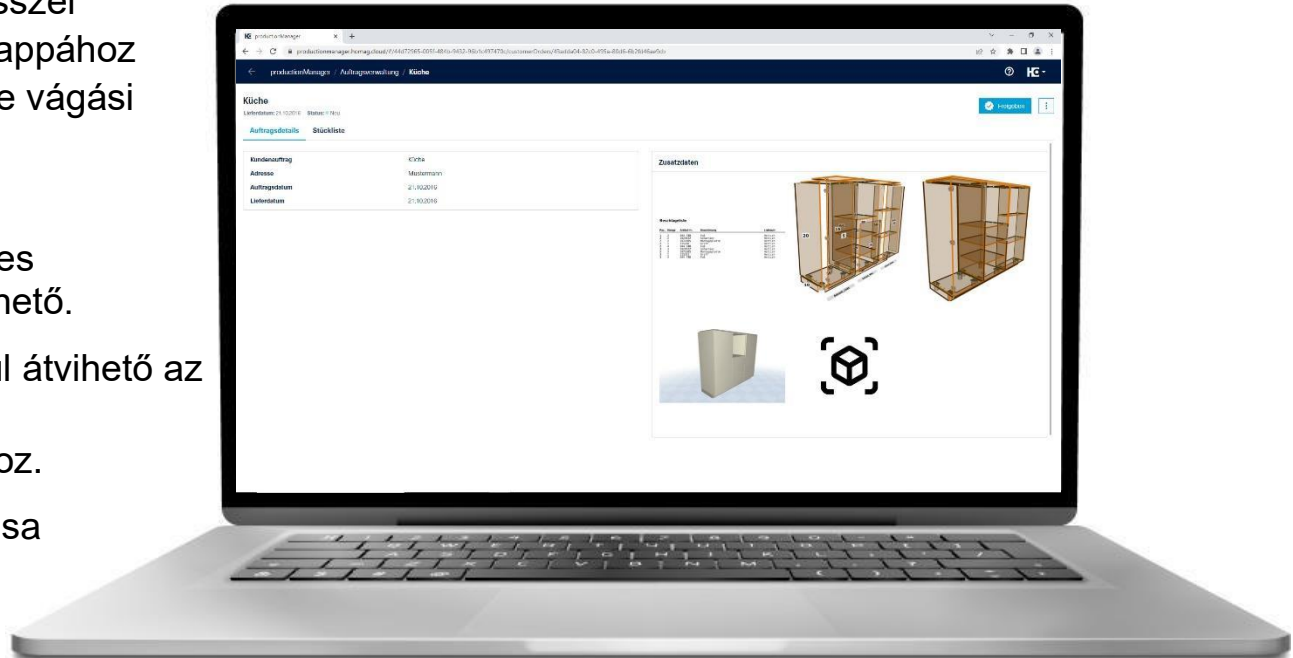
sszel
appához
e vágási

es
hető.

l átvihető az

oz.

sa

productionManager × +
productionmanager.homag.cloud/#/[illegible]

productionManager / Auftragsverwaltung / Küche

Küche
Lieferdatum: 21.10.2019 Status: Neu

Freigeben

Auftragsdetails Stückliste

| Kundenauftrag | Küche |
|---|---|
| Adresse | Mustermann |
| Auftragsdatum | 21.10.2019 |
| Lieferdatum | 21.10.2019 |

Zusatzdaten

Beschlagliste

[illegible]